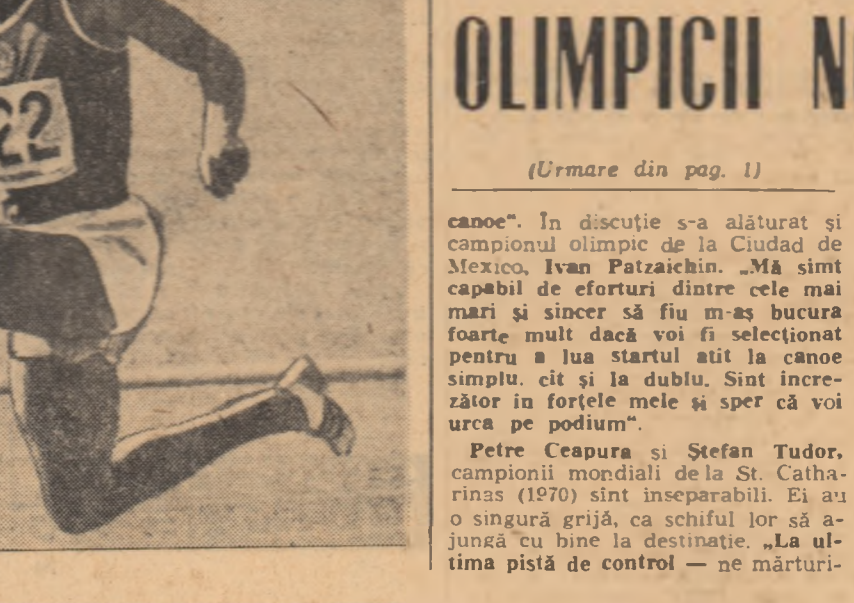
22

OLIMPICII N

(Urmare din pag. 1)

canoe". În discuție s-a alăturat și campionul olimpic de la Ciudad de Mexico, Ivan Patzaichin. „Mă simt capabil de eforturi dintre cele mai mari și sincer să fiu m-aș bucura foarte mult dacă voi fi selecționat pentru a lua startul atît la canoe simplu, cît și la dublu. Sînt încrezător în forțele mele și sper că voi urca pe podium".

Petre Ceapura și Ștefan Tudor, campionii mondiali de la St. Catharinas (1970) sînt inseparabili. Ei au o singură grijă, ca schiful lor să ajungă cu bine la destinație. „La ultima pistă de control — ne mărturi-